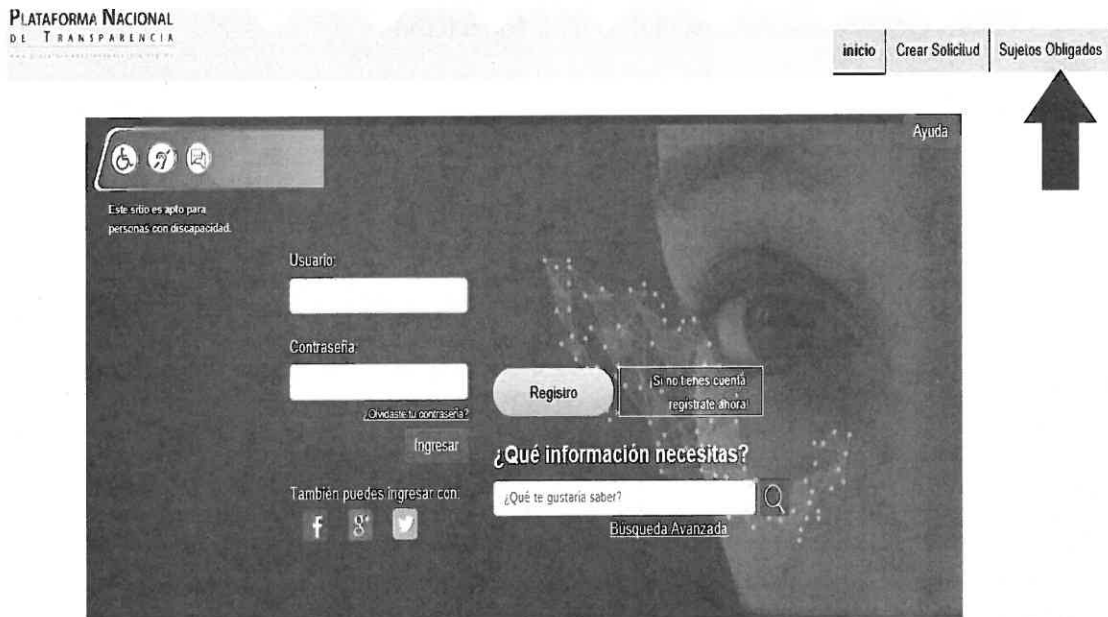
PLATAFORMA NACIONAL
DE TRANSPARENCIA
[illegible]

inicio | Crear Solicitud | Sujetos Obligados

Ayuda

Este sitio es apto para personas con discapacidad.

Usuario:

Contraseña:

¿Olvidaste tu contraseña?

Ingresar

Registro

Si no tienes cuenta regístrate ahora!

¿Qué información necesitas?

¿Qué te gustaría saber?

Búsqueda Avanzada

También puedes ingresar con: